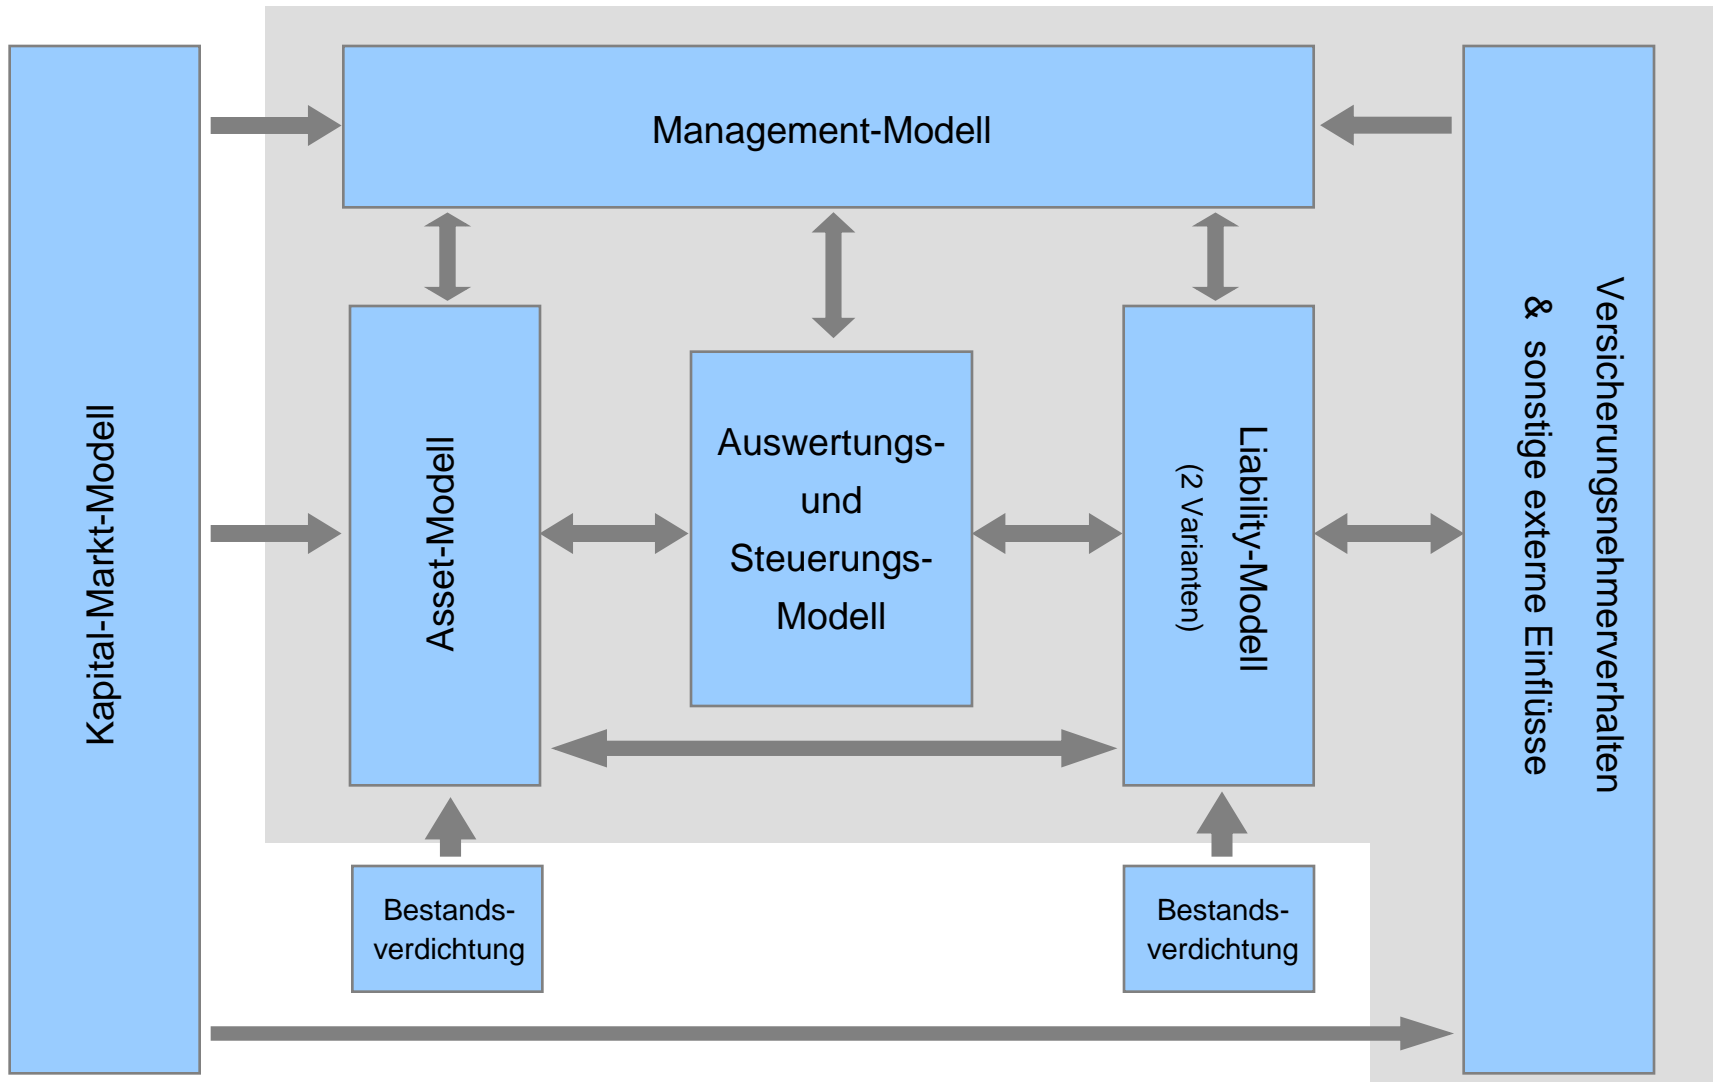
Kapital-Markt-Modell

Management-Modell

Asset-Modell

Auswertungs- und Steuerungs- Modell

Liability-Modell (2 Varianten)

Versicherungsnehmerverhalten & sonstige externe Einflüsse

Bestands- verdichtung

Bestands- verdichtung